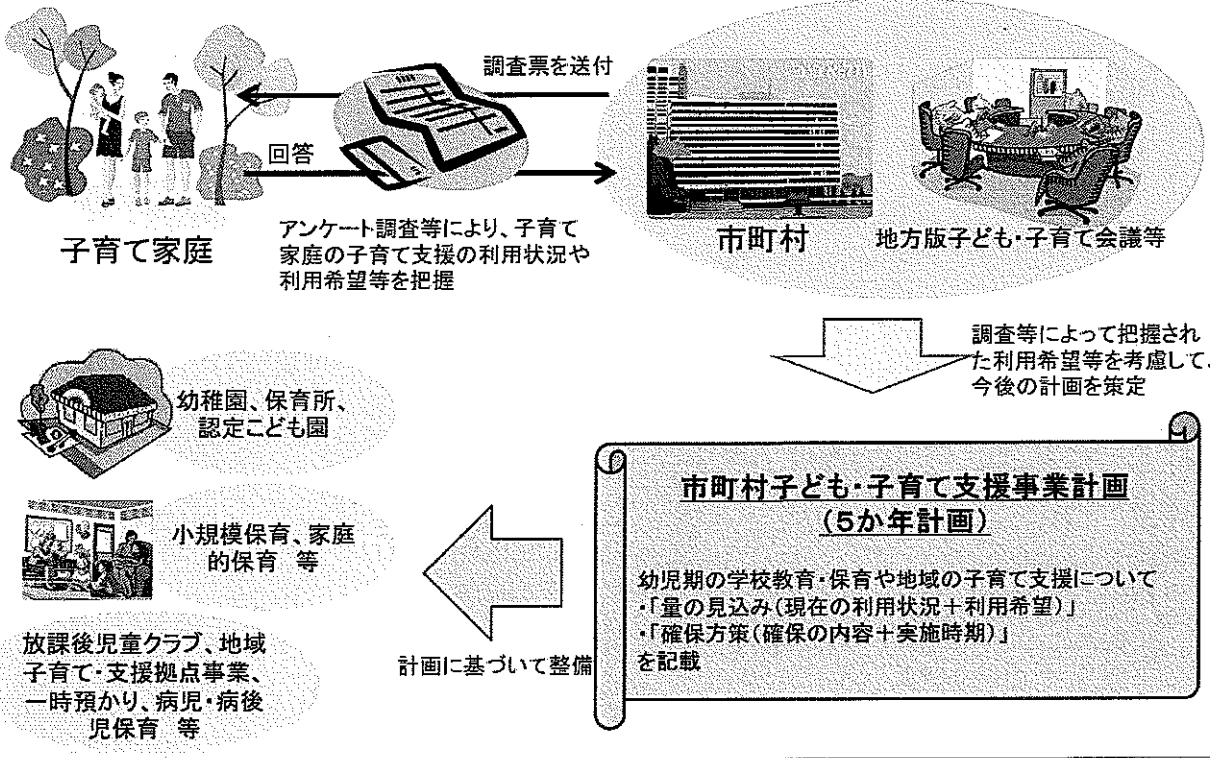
調査票を送付

回答

子育て家庭

アンケート調査等により、子育て家庭の子育て支援の利用状況や利用希望等を把握

市町村

地方版子ども・子育て会議等

調査等によって把握された利用希望等を考慮して、今後の計画を策定

幼稚園、保育所、認定こども園

小規模保育、家庭的保育　等

放課後児童クラブ、地域子育て支援拠点事業、一時預かり、病児・病後児保育　等

計画に基づいて整備

市町村子ども・子育て支援事業計画
（5か年計画）

幼児期の学校教育・保育や地域の子育て支援について
・「量の見込み（現在の利用状況＋利用希望）」
・「確保方策（確保の内容＋実施時期）」
を記載